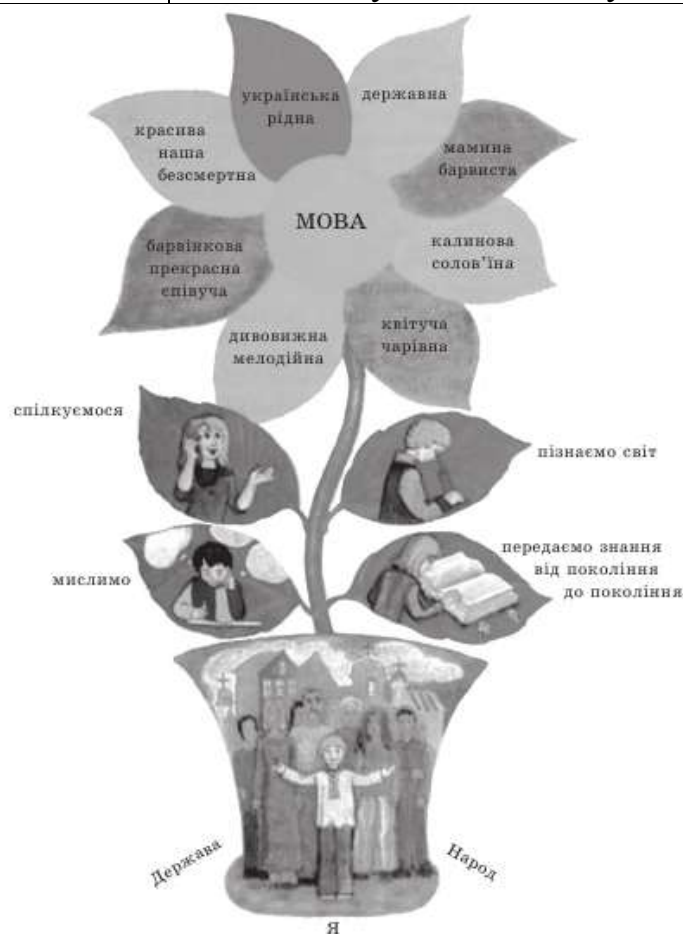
українська рідна

державна

мамина барвиста

калинова солов'їна

квітуча чарівна

дивовижна мелодійна

барвінкова прекрасна співуча

красива наша безсмертна

МОВА

спілкуємося

пізнаємо світ

мислимо

передаємо знання від покоління до покоління

Держава

Народ

Я